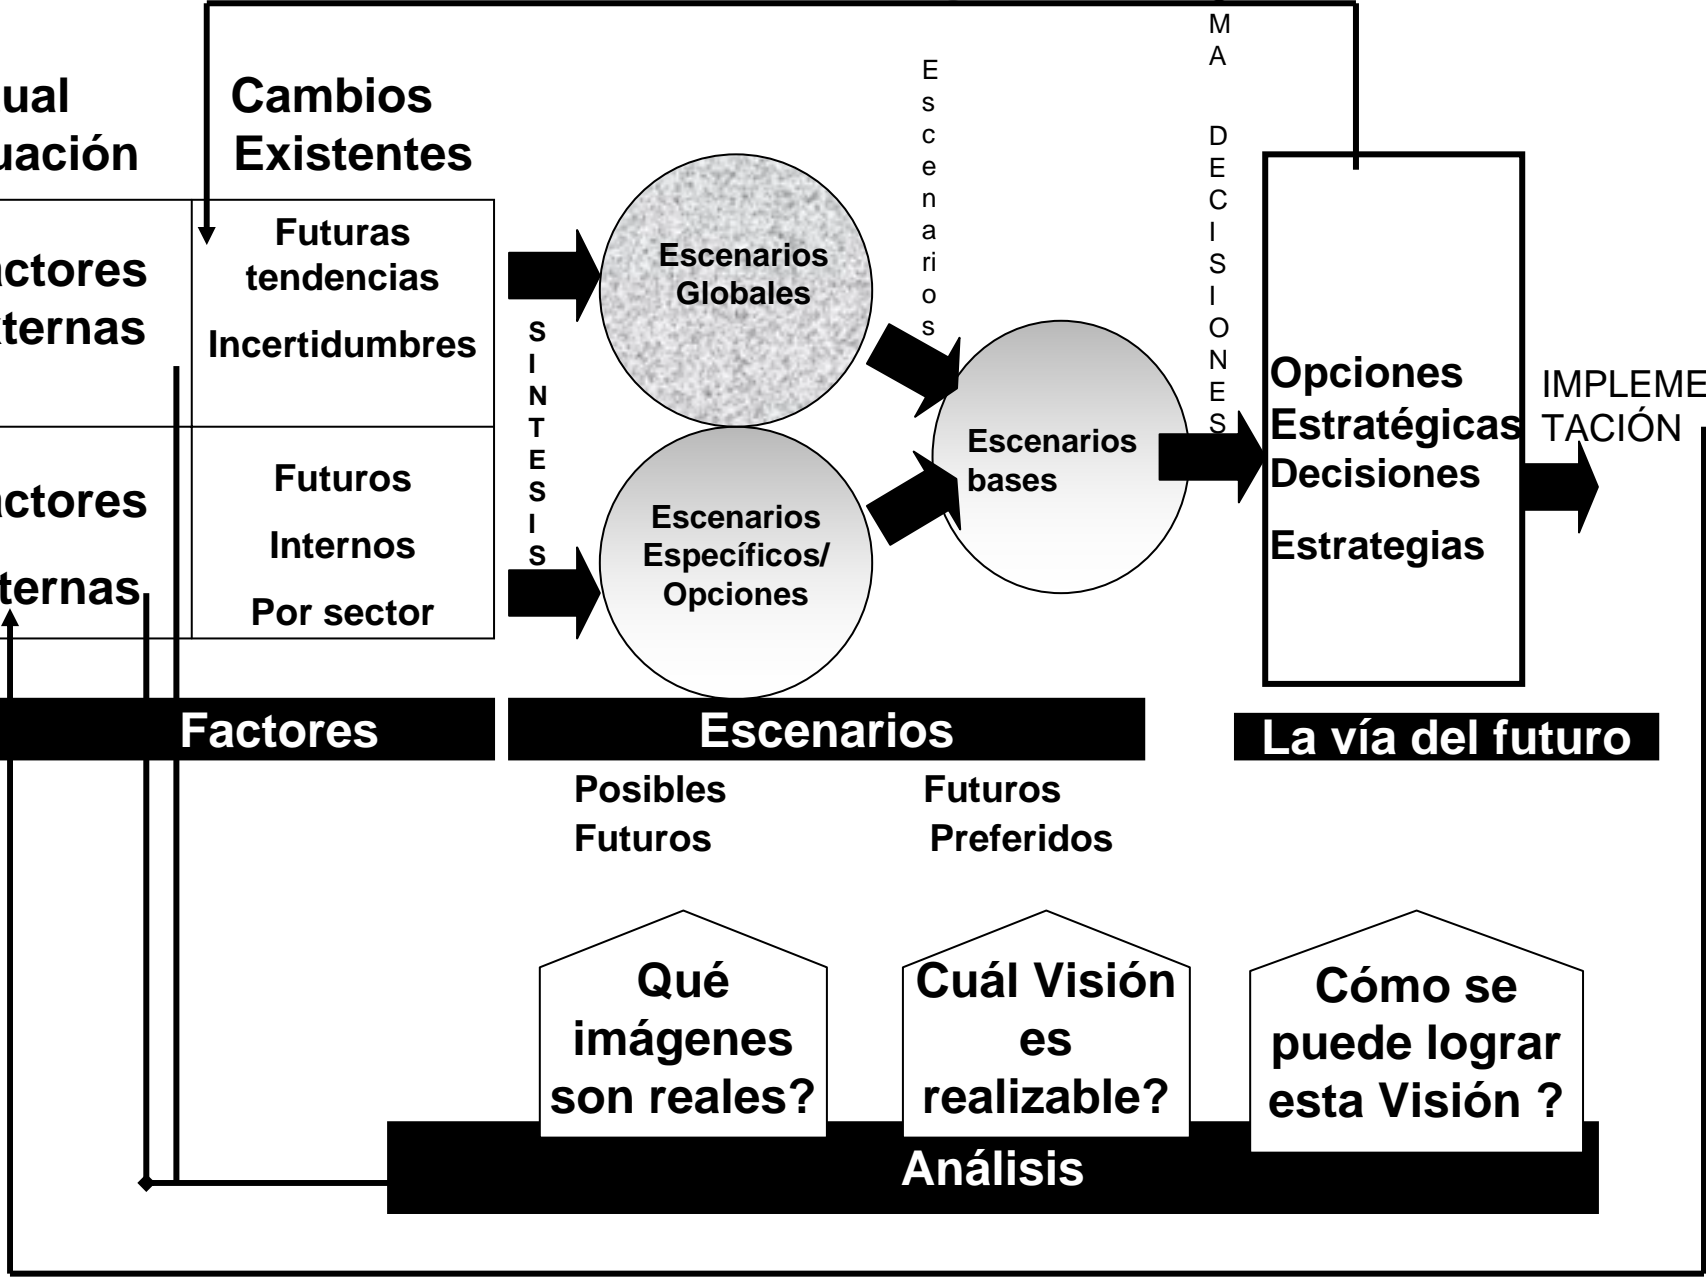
ual
uación

Cambios
Existentes

ctores
ternas

Futuras
tendencias

Incertidumbres

ctores
ternas

Futuros

Internos

Por sector

S
I
N
T
E
S
I
S

Escenarios
Globales

Escenarios
Específicos/
Opciones

E
s
c
e
n
a
ri
o
s

Escenarios
bases

M
A

D
E
C
I
S
I
O
N
E
S

Opciones
Estratégicas
Decisiones

Estrategias

IMPLEME
TACIÓN

Factores

Escenarios

La vía del futuro

Posibles
Futuros

Futuros
Preferidos

Qué
imágenes
son reales?

Cuál Visión
es
realizable?

Cómo se
puede lograr
esta Visión ?

Análisis